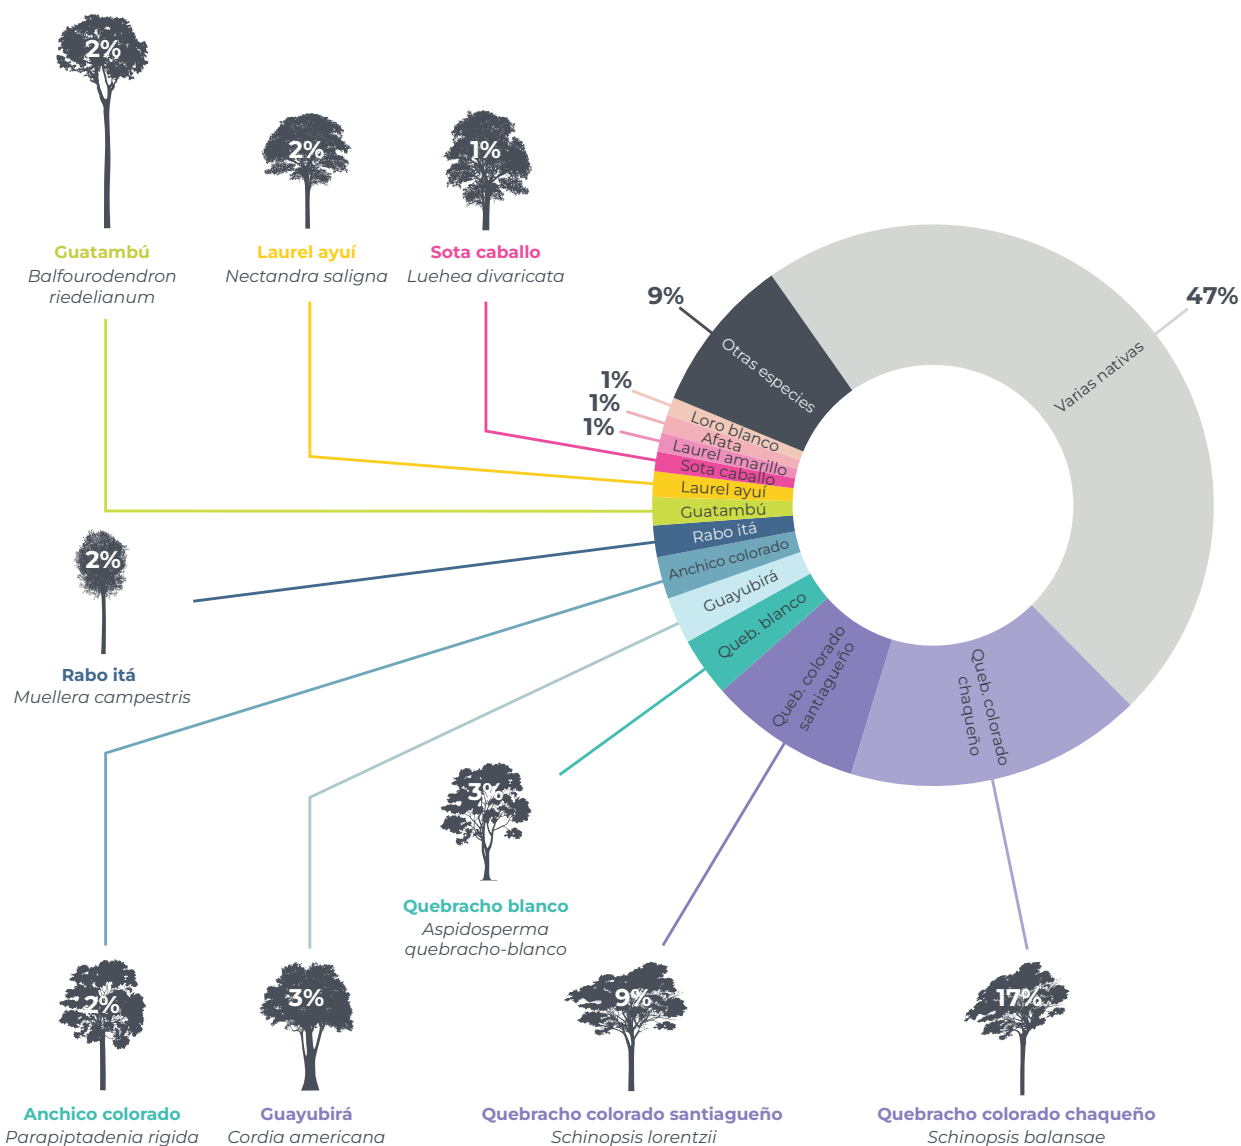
2%
Guatambú
Balfourodendron riedelianum

2%
Laurel ayuí
Nectandra saligna

1%
Sota caballo
Luehea divaricata

9%
47%
Otras especies
Varias nativas
1%
1%
1%
Loro blanco
Afata
Laurel amarillo
Sota caballo
Laurel ayuí
Guatambú
Rabo itá
Anchico colorado
Guayubirá
Queb. blanco
Queb. colorado santiagueño
Queb. colorado chaqueño

2%
Rabo itá
Muellera campestris

3%
Quebracho blanco
Aspidosperma quebracho-blanco

2%
Anchico colorado
Parapiptadenia rigida

3%
Guayubirá
Cordia americana

9%
Quebracho colorado santiagueño
Schinopsis lorentzii

17%
Quebracho colorado chaqueño
Schinopsis balansae